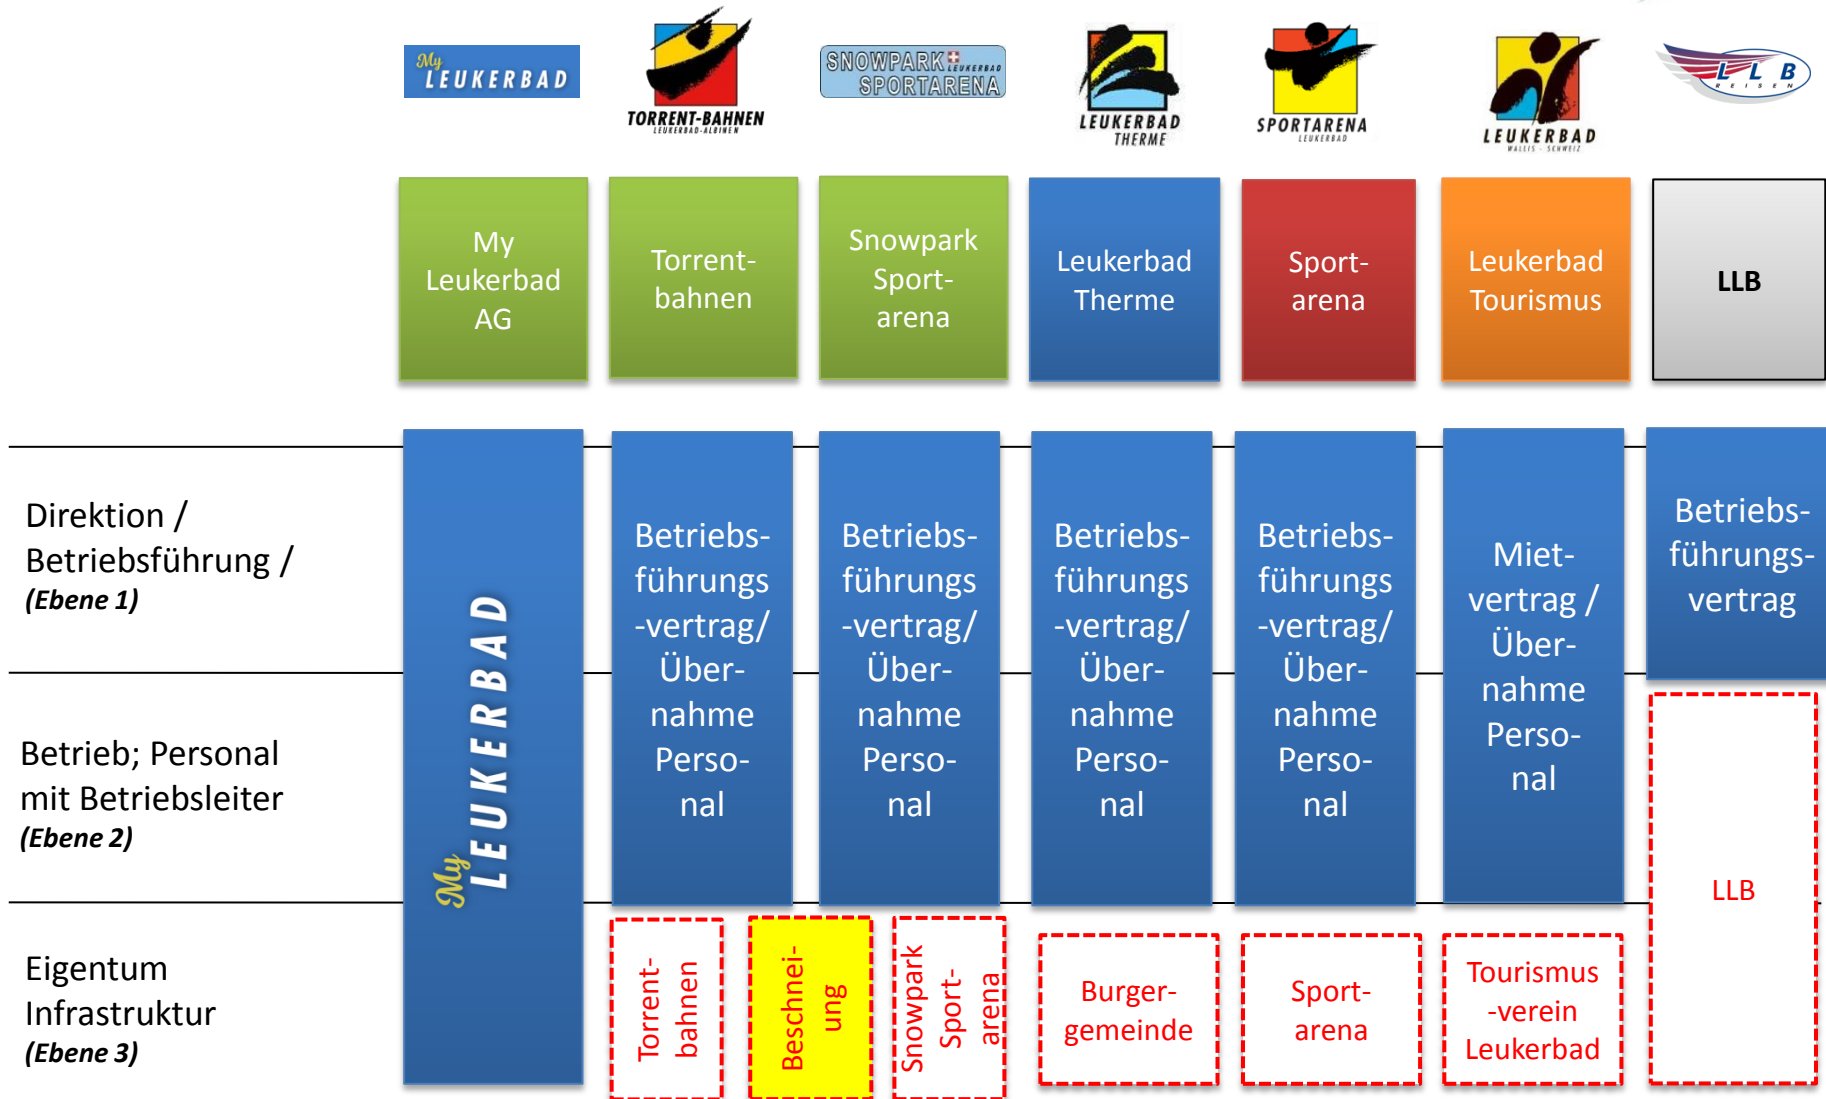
My LEUKERBAD

TORRENT-BAHNEN LEUKERBAD-ALBINEN

SNOWPARK LEUKERBAD SPORTARENA

LEUKERBAD THERME

SPORTARENA LEUKERBAD

LEUKERBAD WALLIS · SCHWEIZ

LLB REISEN

My Leukerbad AG

Torrent-bahnen

Snowpark Sport-arena

Leukerbad Therme

Sport-arena

Leukerbad Tourismus

LLB

Direktion / Betriebsführung / *(Ebene 1)*

Betrieb; Personal mit Betriebsleiter *(Ebene 2)*

Eigentum Infrastruktur *(Ebene 3)*

My LEUKERBAD

Betriebs-führungs-vertrag/ Über-nahme Perso-nal

Betriebs-führungs-vertrag/ Über-nahme Perso-nal

Betriebs-führungs-vertrag/ Über-nahme Perso-nal

Betriebs-führungs-vertrag/ Über-nahme Perso-nal

Miet-vertrag / Über-nahme Perso-nal

Betriebs-führungs-vertrag

LLB

Torrent-bahnen

Beschnei-ung

Snowpark Sport-arena

Burger-gemeinde

Sport-arena

Tourismus-verein Leukerbad